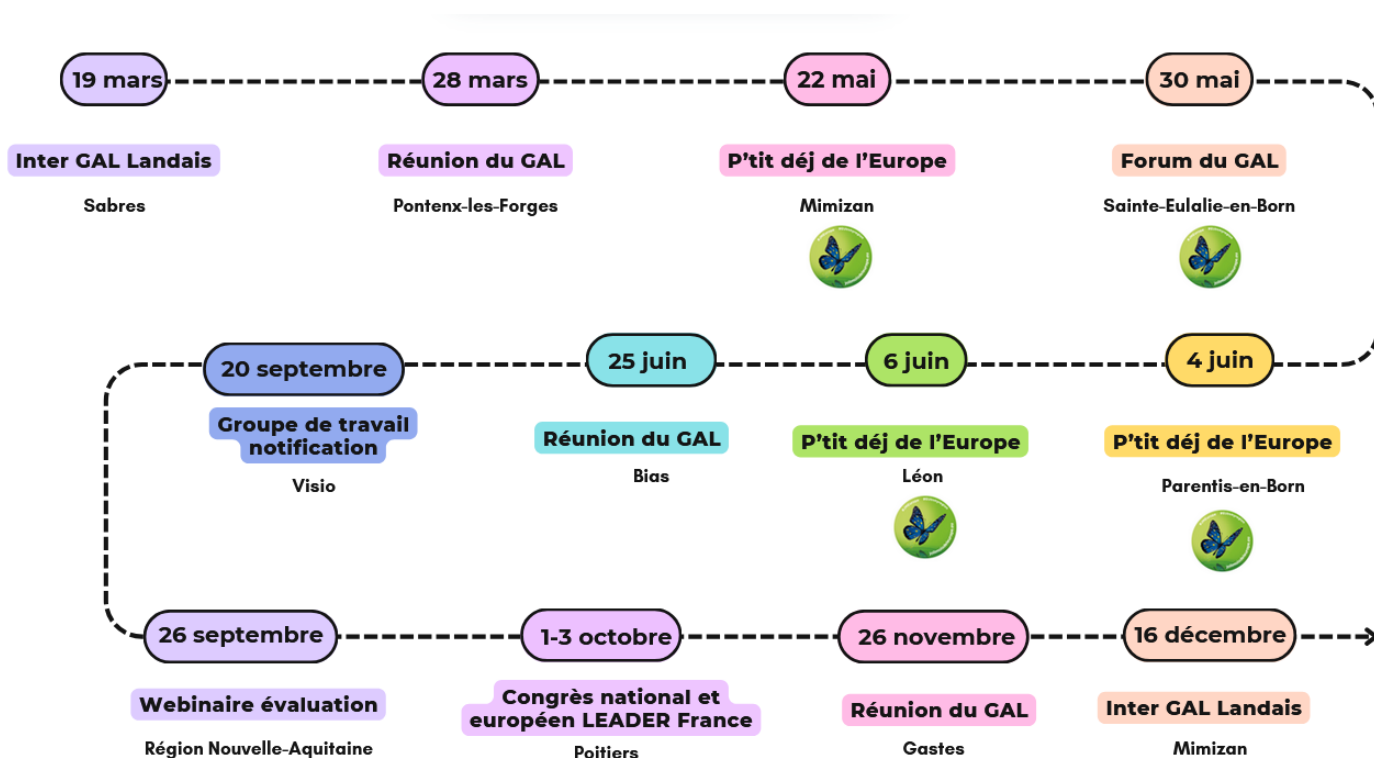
19 mars
Inter GAL Landais
Sabres

28 mars
Réunion du GAL
Pontenx-les-Forges

22 mai
P'tit déj de l'Europe
Mimizan

30 mai
Forum du GAL
Sainte-Eulalie-en-Born

4 juin
P'tit déj de l'Europe
Parentis-en-Born

6 juin
P'tit déj de l'Europe
Léon

25 juin
Réunion du GAL
Bias

20 septembre
Groupe de travail notification
Visio

26 septembre
Webinaire évaluation
Région Nouvelle-Aquitaine

1-3 octobre
Congrès national et européen LEADER France
Poitiers

26 novembre
Réunion du GAL
Gastes

16 décembre
Inter GAL Landais
Mimizan